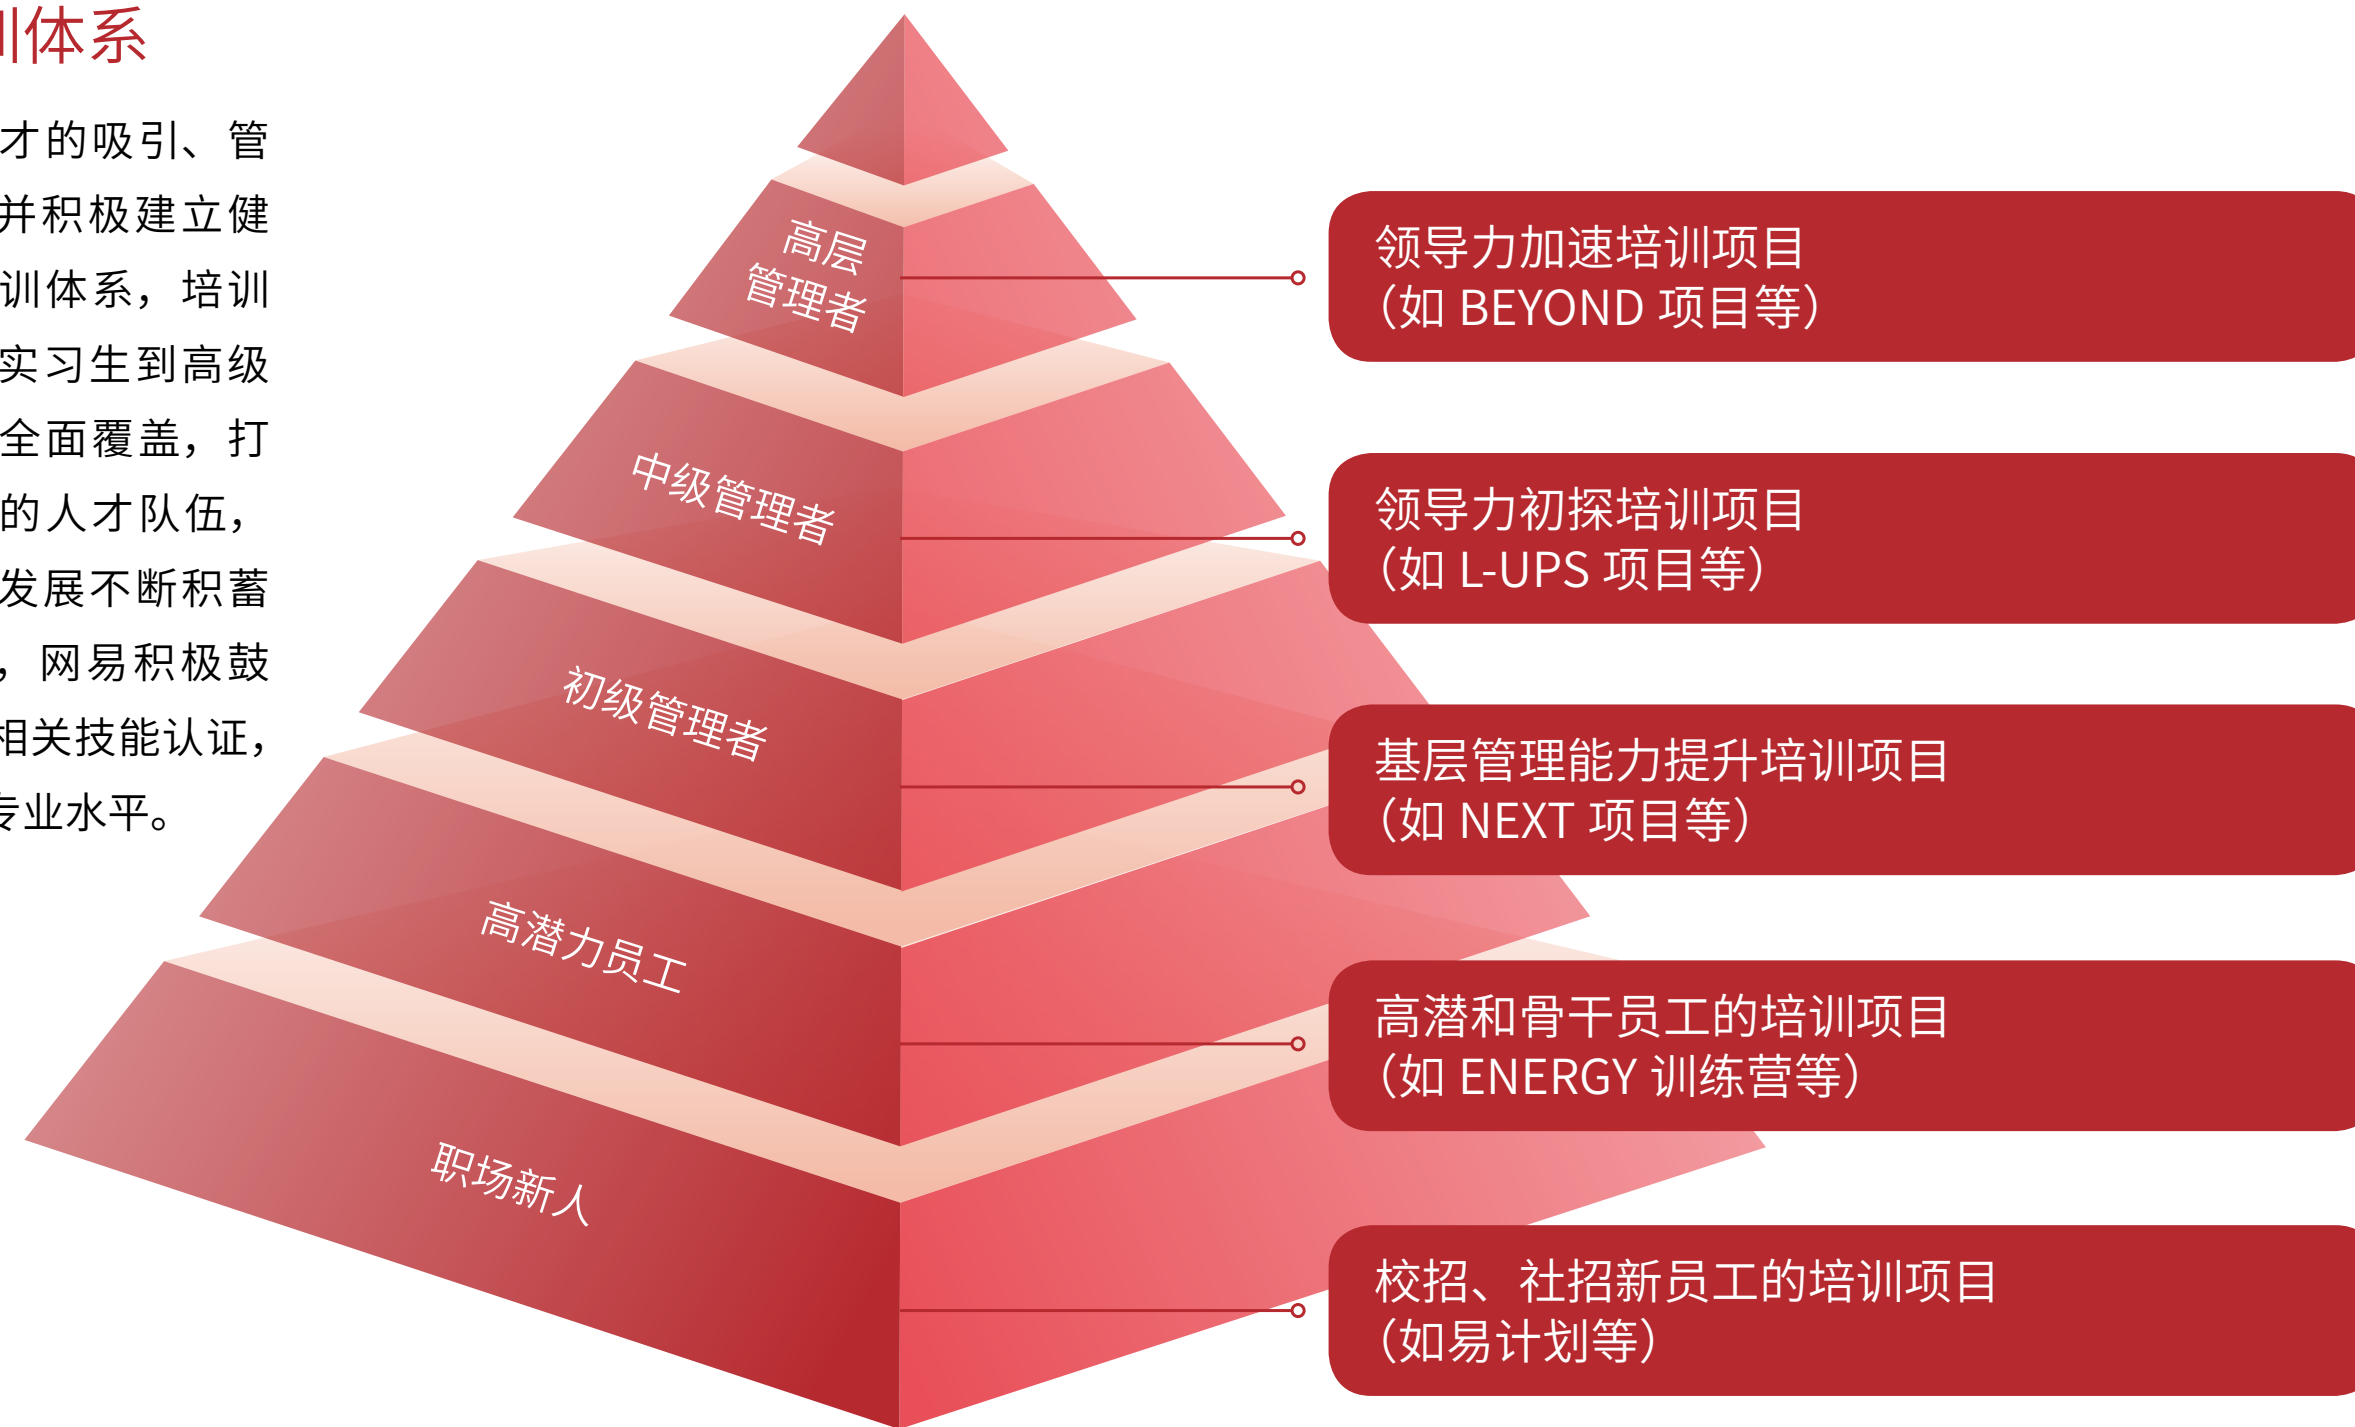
川体系

才的吸引、管并积极建立健训体系，培训实习生到高级全面覆盖，打的人才队伍，发展不断积蓄，网易积极鼓相关技能认证，专业水平。

高层管理者

中级管理者

初级管理者

高潜力员工

职场新人

领导力加速培训项目
（如 BEYOND 项目等）

领导力初探培训项目
（如 L-UPS 项目等）

基层管理能力提升培训项目
（如 NEXT 项目等）

高潜和骨干员工的培训项目
（如 ENERGY 训练营等）

校招、社招新员工的培训项目
（如易计划等）